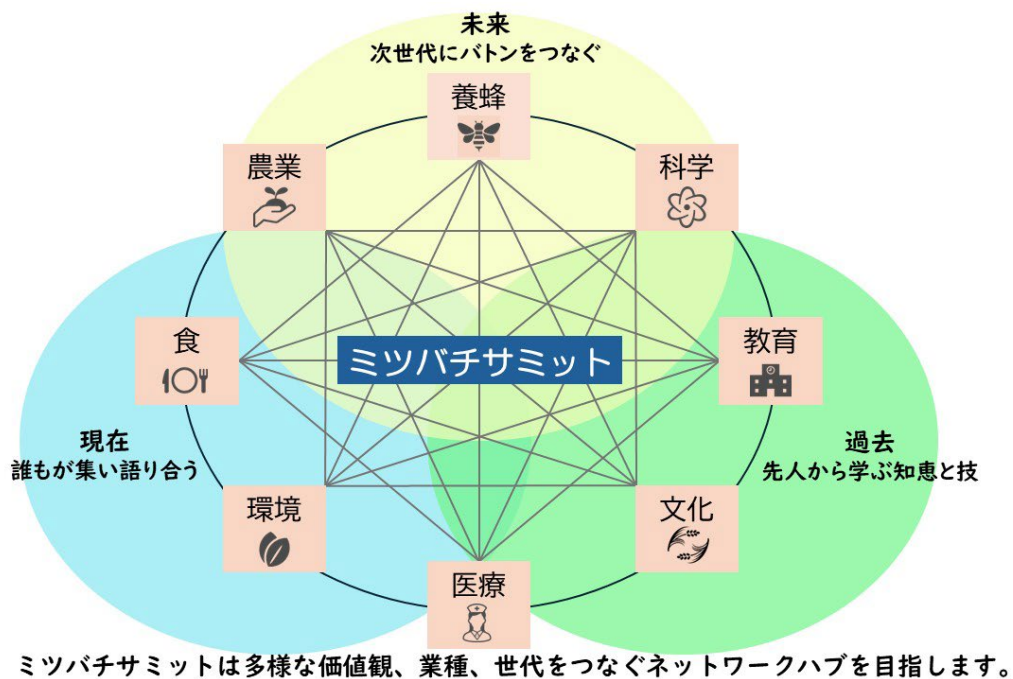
未来
次世代にバトンをつなぐ

養蜂

農業

科学

食

ミツバチサミット

教育

現在
誰もが集い語り合う

過去
先人から学ぶ知恵と技

環境

文化

医療

ミツバチサミットは多様な価値観、業種、世代をつなぐネットワークハブを目指します。